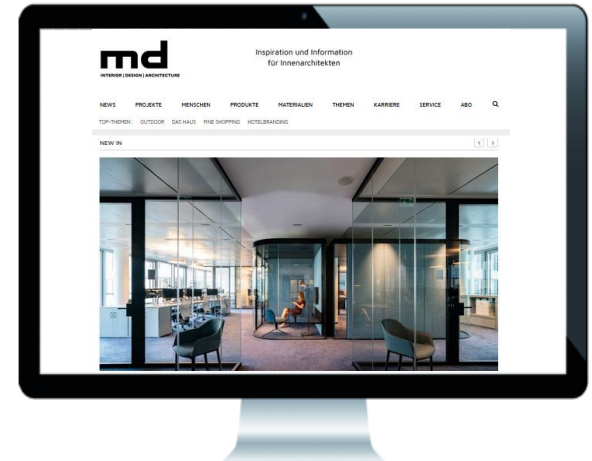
md
INTERIOR | DESIGN | ARCHITECTURE

Inspiration und Information für Innenarchitekten

NEWS PROJEKTE MENSCHEN PRODUKTE MATERIALIEN THEMEN KARRIERE SERVICE ABO

TOP-THEMEN: OUTDOOR DAS HAUS FINE SHOPPING HOTELBRANDING

NEW IN

< >